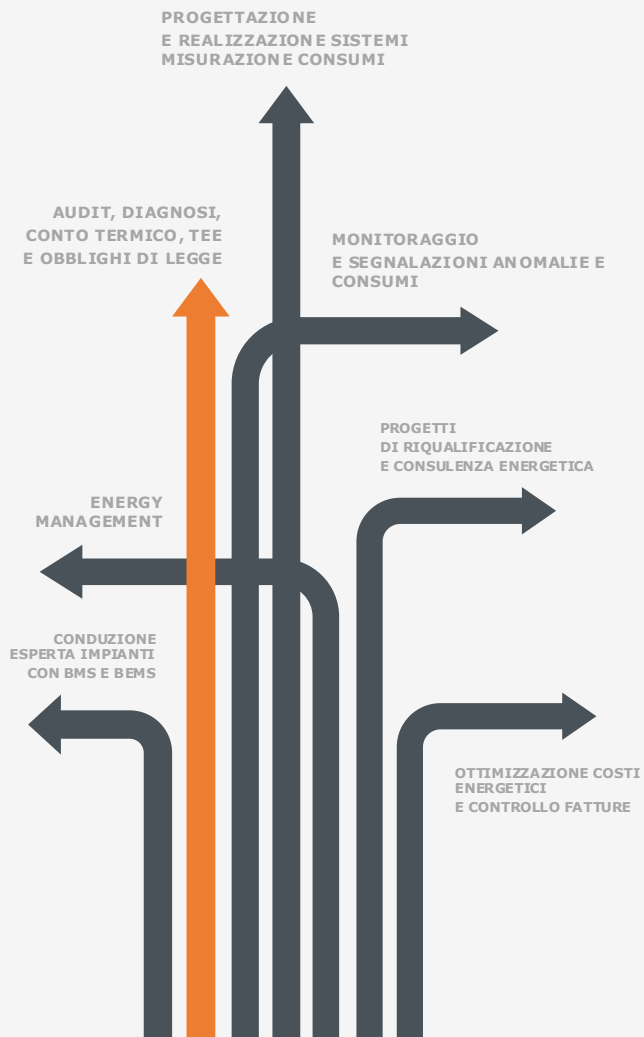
PROGETTAZIONE
E REALIZZAZIONE SISTEMI
MISURAZIONE CONSUMI

AUDIT, DIAGNOSI,
CONTO TERMICO, TEE
E OBBLIGHI DI LEGGE

MONITORAGGIO
E SEGNALAZIONI ANOMALIE E
CONSUMI

PROGETTI
DI RIQUALIFICAZIONE
E CONSULENZA ENERGETICA

ENERGY
MANAGEMENT

CONDUZIONE
ESPERTA IMPIANTI
CON BMS E BEMS

OTTIMIZZAZIONE COSTI
ENERGETICI
E CONTROLLO FATTURE